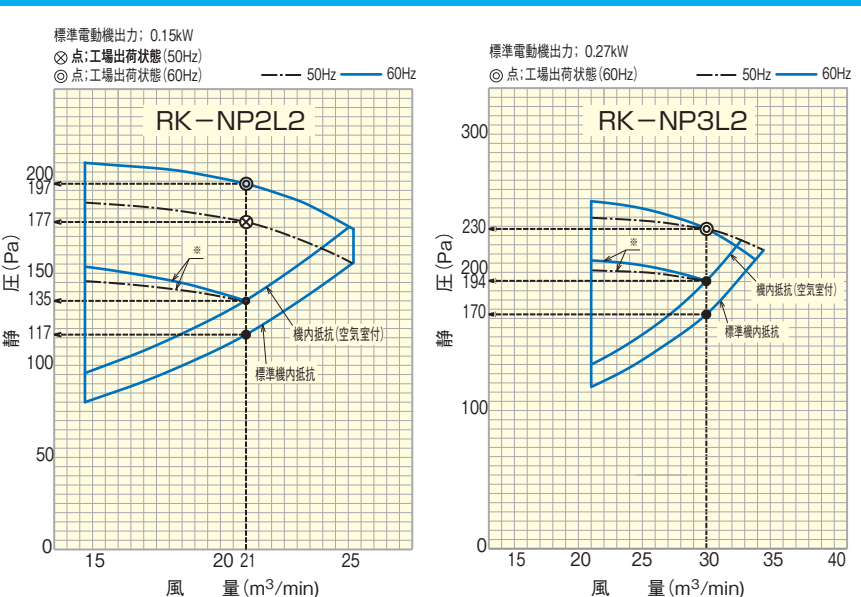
標準電動機出力；0.15kW
⊗ 点：工場出荷状態(50Hz)
◎ 点：工場出荷状態(60Hz)
50Hz 60Hz

RK－NP2L2

200
197
177
150
135
117
100
50
0

静 圧(Pa)

※

機内抵抗(空気室付)

標準機内抵抗

15
20 21
25

風 量(m$^3$/min)

標準電動機出力；0.27kW
◎ 点：工場出荷状態(60Hz)
50Hz 60Hz

RK－NP3L2

300
230
200
194
170
100
0

静 圧(Pa)

※

機内抵抗(空気室付)

標準機内抵抗

15
20
25
30
35
40

風 量(m$^3$/min)